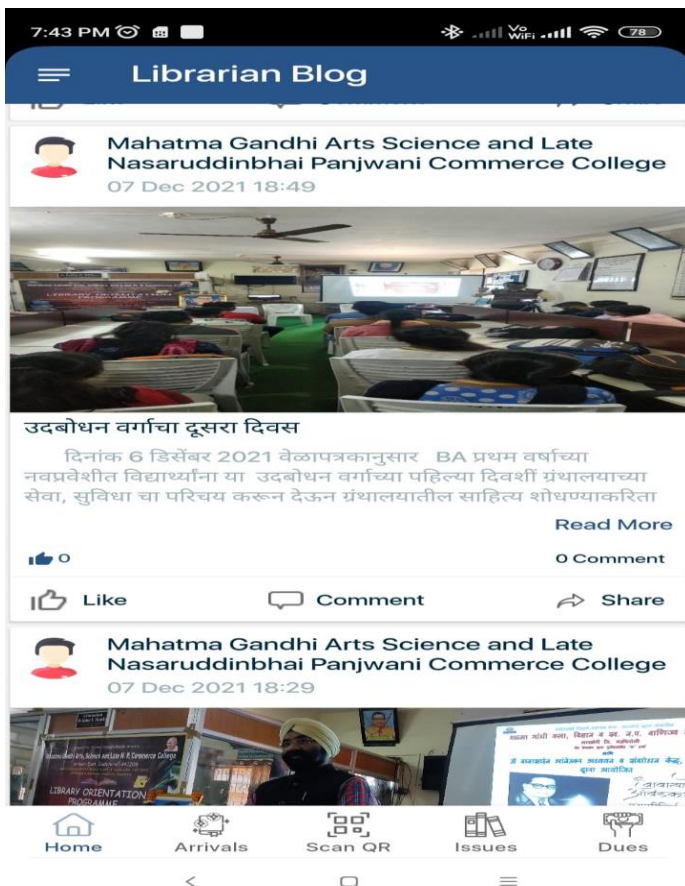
7:43 PM

78

Librarian Blog

Mahatma Gandhi Arts Science and Late Nasaruddinbhai Panjwani Commerce College
07 Dec 2021 18:49

उदबोधन वर्गाचा दूसरा दिवस

दिनांक 6 डिसेंबर 2021 वेळापत्रकानुसार BA प्रथम वर्षाच्या नवप्रवेशीत विद्यार्थ्यांना या उदबोधन वर्गाच्या पहिल्या दिवशीं ग्रंथालयाच्या सेवा, सुविधा चा परिचय करून देऊन ग्रंथालयातील साहित्य शोधण्याकरिता

Read More

0

0 Comment

Like Comment Share

Mahatma Gandhi Arts Science and Late Nasaruddinbhai Panjwani Commerce College
07 Dec 2021 18:29

LIBRARY ORIENTATION PROGRAMME

Home Arrivals Scan QR Issues Dues